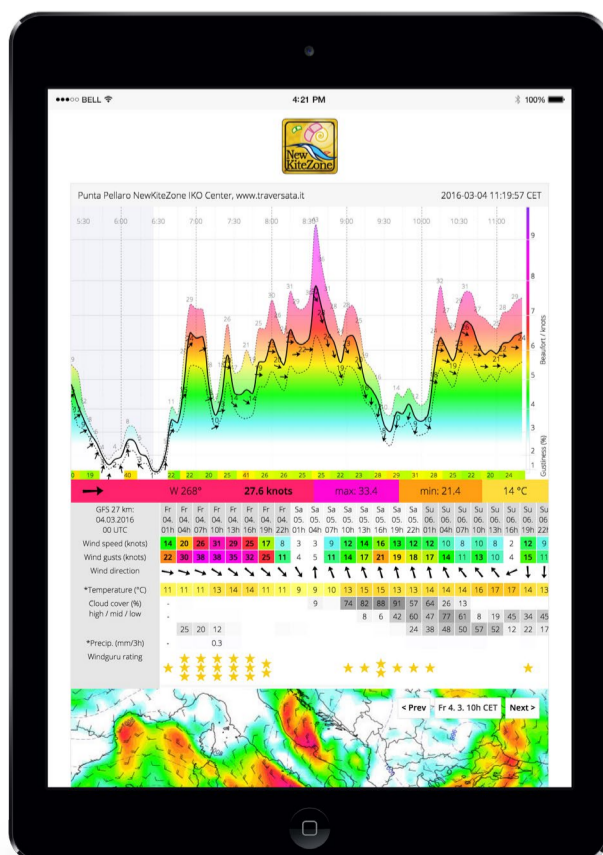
●●●○○ BELL 4:21 PM 100%

New KiteZone

Punta Pellaro NewKiteZone IKO Center, www.traversata.it 2016-03-04 11:19:57 CET

5:30 6:00 6:30 7:00 7:30 8:00 8:30 9:00 9:30 10:00 10:30 11:00

Beaufort / knots
Gustiness (%)

W 268° 27.6 knots max: 33.4 min: 21.4 14 °C

| GFS 27 km: 04.03.2016 00 UTC | Fr 04. 01h | Fr 04. 04h | Fr 04. 07h | Fr 04. 10h | Fr 04. 13h | Fr 04. 16h | Fr 04. 19h | Fr 04. 22h | Sa 05. 01h | Sa 05. 04h | Sa 05. 07h | Sa 05. 10h | Sa 05. 13h | Sa 05. 16h | Sa 05. 19h | Sa 05. 22h | Su 06. 01h | Su 06. 04h | Su 06. 07h | Su 06. 10h | Su 06. 13h | Su 06. 16h | Su 06. 19h | Su 06 22h |
|---|---|---|---|---|---|---|---|---|---|---|---|---|---|---|---|---|---|---|---|---|---|---|---|---|
| Wind speed (knots) | 14 | 20 | 26 | 31 | 29 | 25 | 17 | 8 | 3 | 3 | 9 | 12 | 14 | 16 | 13 | 12 | 12 | 10 | 8 | 10 | 8 | 2 | 12 | 9 |
| Wind gusts (knots) | 22 | 30 | 38 | 38 | 35 | 32 | 25 | 11 | 4 | 5 | 11 | 14 | 17 | 21 | 19 | 18 | 17 | 14 | 11 | 13 | 10 | 4 | 15 | 11 |
| Wind direction | | | | | | | | | | | | | | | | | | | | | | | | |
| *Temperature (°C) | 11 | 11 | 11 | 13 | 14 | 14 | 11 | 11 | 9 | 9 | 10 | 13 | 15 | 15 | 13 | 13 | 13 | 14 | 14 | 16 | 17 | 17 | 14 | 13 |
| Cloud cover (%) high / mid / low | - | | | | | | | | | 9 | | 74 | 82 | 88 | 91 | 57 | 64 | 26 | 13 | | | | | |
| | - | | | | | | | | | | | | 8 | 6 | 42 | 60 | 47 | 77 | 61 | 8 | 19 | 45 | 34 | 45 |
| | - | 25 | 20 | 12 | | | | | | | | | | | | 24 | 38 | 48 | 50 | 57 | 52 | 12 | 22 | 17 |
| *Precip. (mm/3h) | - | | | 0.3 | | | | | | | | | | | | | | | | | | | | |
| Windguru rating | | | | | | | | | | | | | | | | | | | | | | | | |

< Prev Fr 4. 3. 10h CET Next >